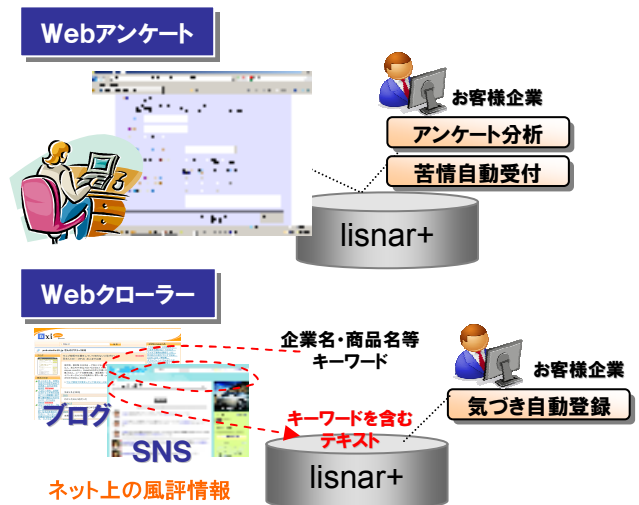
Webアンケート

お客様企業

アンケート分析

苦情自動受付

lisnar+

Webクローラー

企業名・商品名等
キーワード

お客様企業

気づき自動登録

ブログ

SNS

キーワードを含む
テキスト

lisnar+

ネット上の風評情報